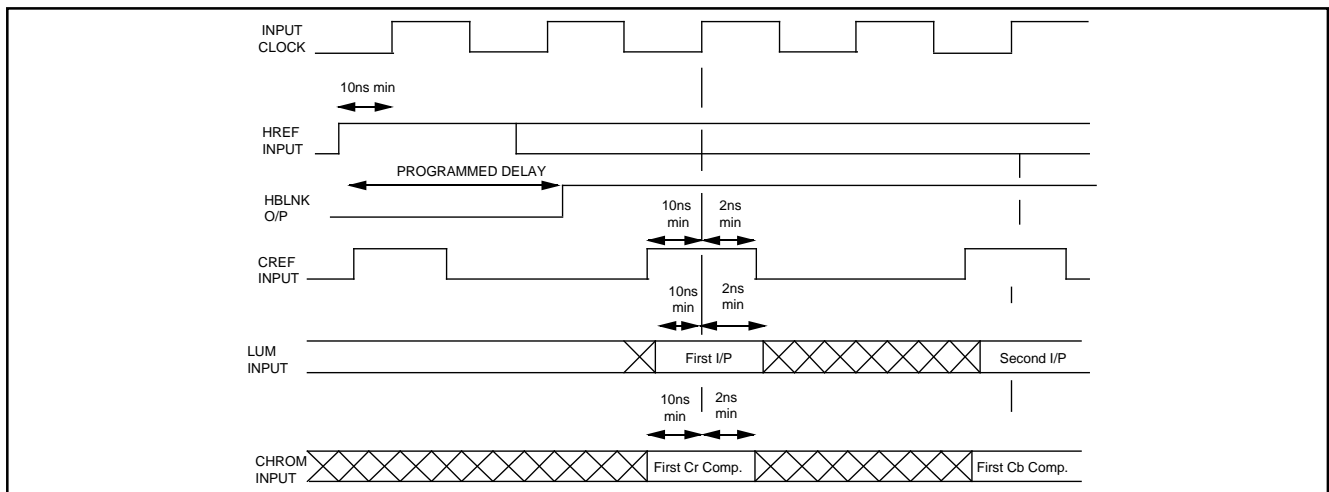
INPUT CLOCK

10ns min

HREF INPUT

PROGRAMMED DELAY

HBLNK O/P

10ns min

2ns min

CREF INPUT

10ns min

2ns min

LUM INPUT

First I/P

Second I/P

10ns min

2ns min

CHROM INPUT

First Cr Comp.

First Cb Comp.